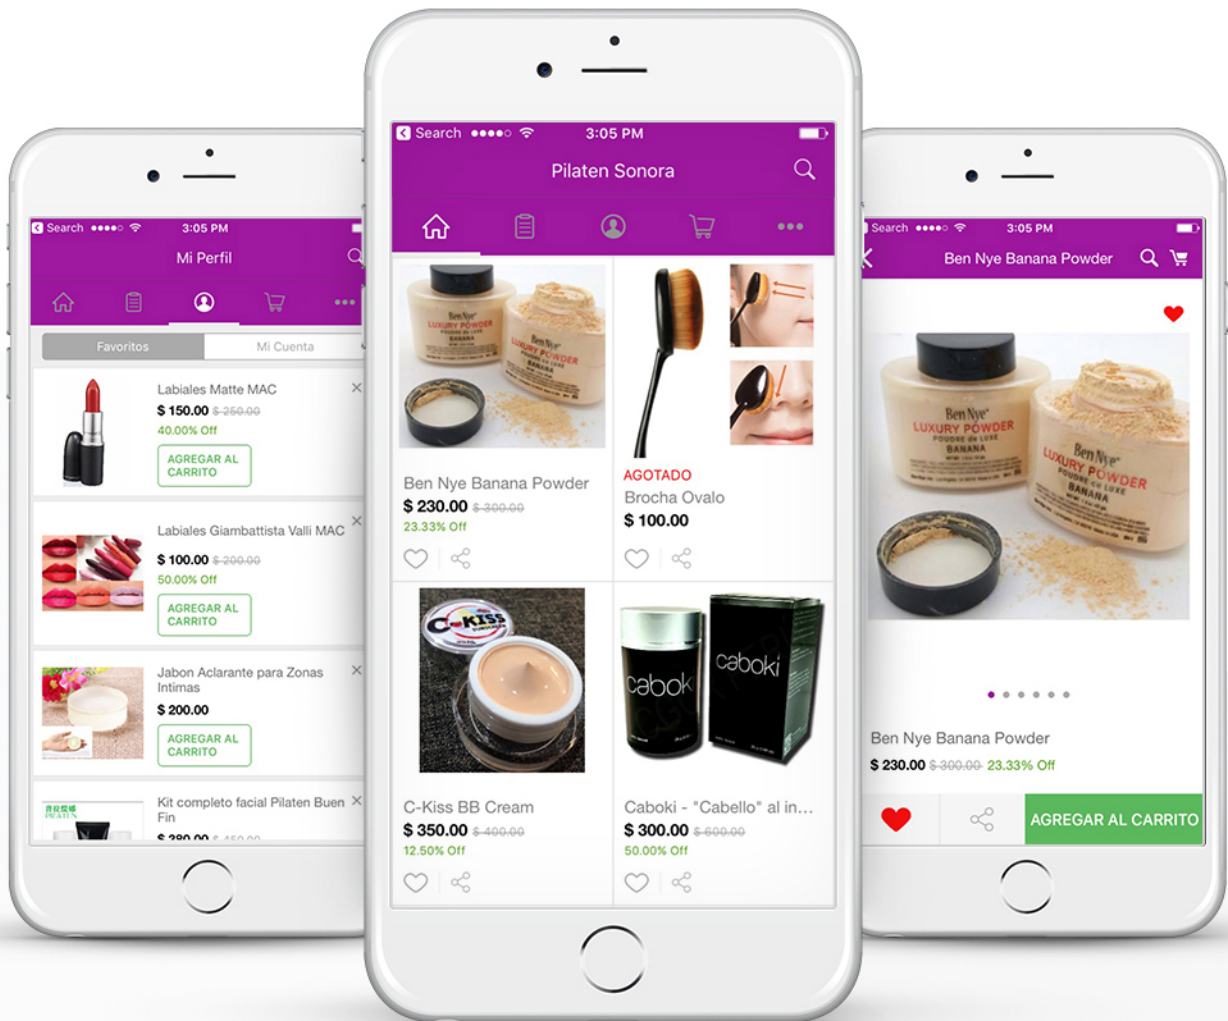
Search ●●●●○ 3:05 PM
Mi Perfil
Favoritos
Mi Cuenta
Labiales Matte MAC
$ 150.00 $ 250.00
40.00% Off
AGREGAR AL CARRITO
Labiales Giambattista Valli MAC
$ 100.00 $ 200.00
50.00% Off
AGREGAR AL CARRITO
Jabon Aclarante para Zonas Intimas
$ 200.00
AGREGAR AL CARRITO
Kit completo facial Pilaten Buen Fin
$ 280.00 $ 450.00

Search ●●●●○ 3:05 PM
Pilaten Sonora
Ben Nye Banana Powder
$ 230.00 $ 300.00
23.33% Off
AGOTADO
Brocha Ovalo
$ 100.00
C-Kiss BB Cream
$ 350.00 $ 400.00
12.50% Off
Caboki - "Cabello" al in...
$ 300.00 $ 600.00
50.00% Off

Search ●●●●○ 3:05 PM
Ben Nye Banana Powder
Ben Nye Banana Powder
$ 230.00 $ 300.00 23.33% Off
AGREGAR AL CARRITO